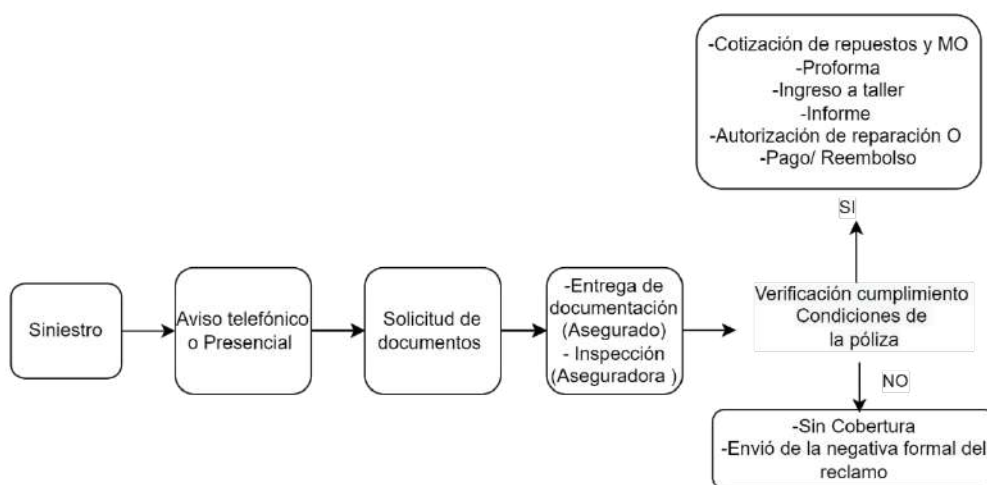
-Cotización de repuestos y MO
-Proforma
-Ingreso a taller
-Informe
-Autorización de reparación O
-Pago/ Reembolso

SI

Siniestro

Aviso telefónico o Presencial

Solicitud de documentos

-Entrega de documentación (Asegurado)
- Inspección (Aseguradora )

Verificación cumplimiento Condiciones de la póliza

NO

-Sin Cobertura
-Envió de la negativa formal del reclamo